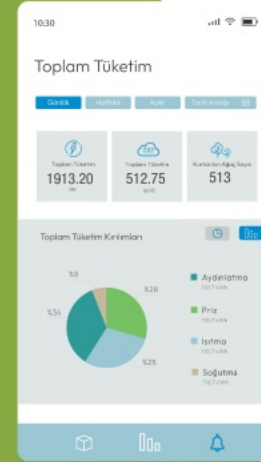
10:30

Toplam Tüketim

Günlük Haftalık Aylık Tarih Aralığı

Toplam Tüketim 1913.20 kW

Toplam Tüketim 512.75 kg/m2

Kurtarılan Ağaç Sayısı 513

Toplam Tüketim Kırılımları

%8

%36

%28

%28

Aydınlatma TKLT kWh

Priz TKLT kWh

Isıtma TKLT kWh

Soğutma TKLT kWh